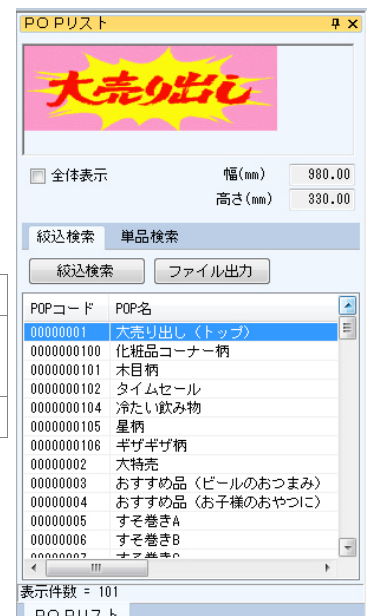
POPリスト

大売り出し

全体表示
幅(mm) 980.00
高さ(mm) 330.00

絞込検索 単品検索

絞込検索 ファイル出力

| POPコード | POP名 |
|---|---|
| 00000001 | 大売り出し（トップ） |
| 0000000100 | 化粧品コーナー柄 |
| 0000000101 | 木目柄 |
| 0000000102 | タイムセール |
| 0000000104 | 冷たい飲み物 |
| 0000000105 | 星柄 |
| 0000000106 | ギザギザ柄 |
| 00000002 | 大特売 |
| 00000003 | おすすめ品（ビールのおつまみ） |
| 00000004 | おすすめ品（お子様のおやつに） |
| 00000005 | すそ巻きA |
| 00000006 | すそ巻きB |
| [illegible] | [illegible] |

表示件数 = 101

POPリスト